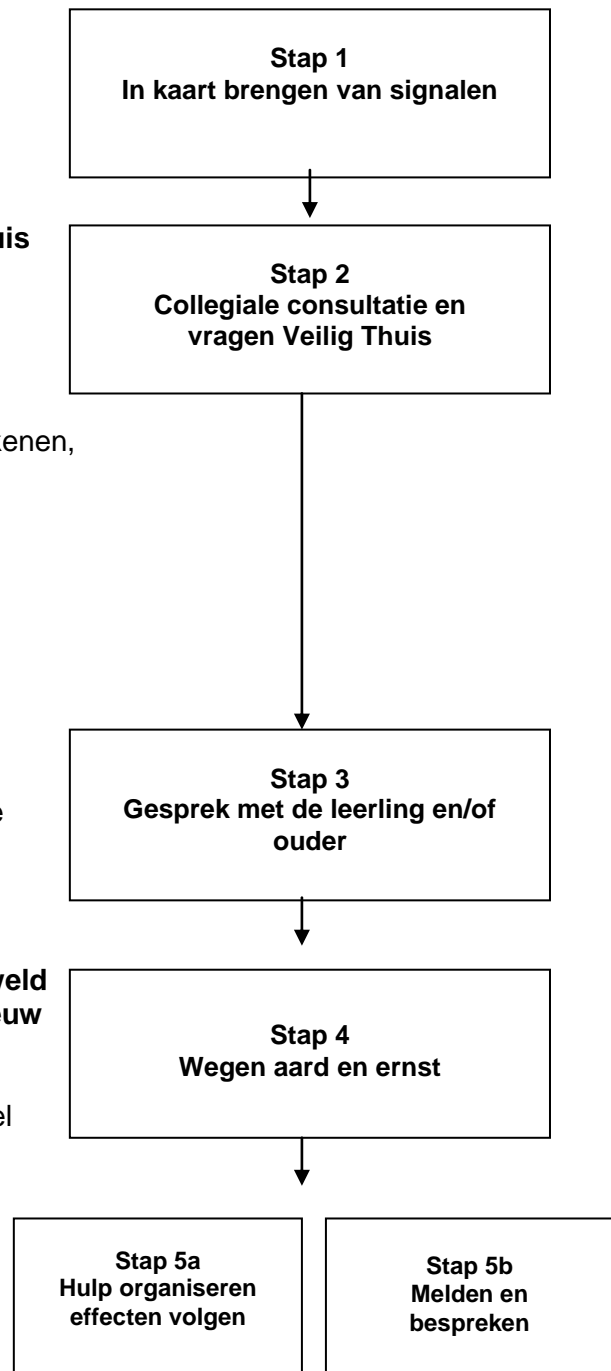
Stap 1
In kaart brengen van signalen

uis

Stap 2
Collegiale consultatie en vragen Veilig Thuis

kenen,

e

Stap 3
Gesprek met de leerling en/of ouder

veld
euw

el

Stap 4
Wegen aard en ernst

Stap 5a
Hulp organiseren effecten volgen

Stap 5b
Melden en bespreken